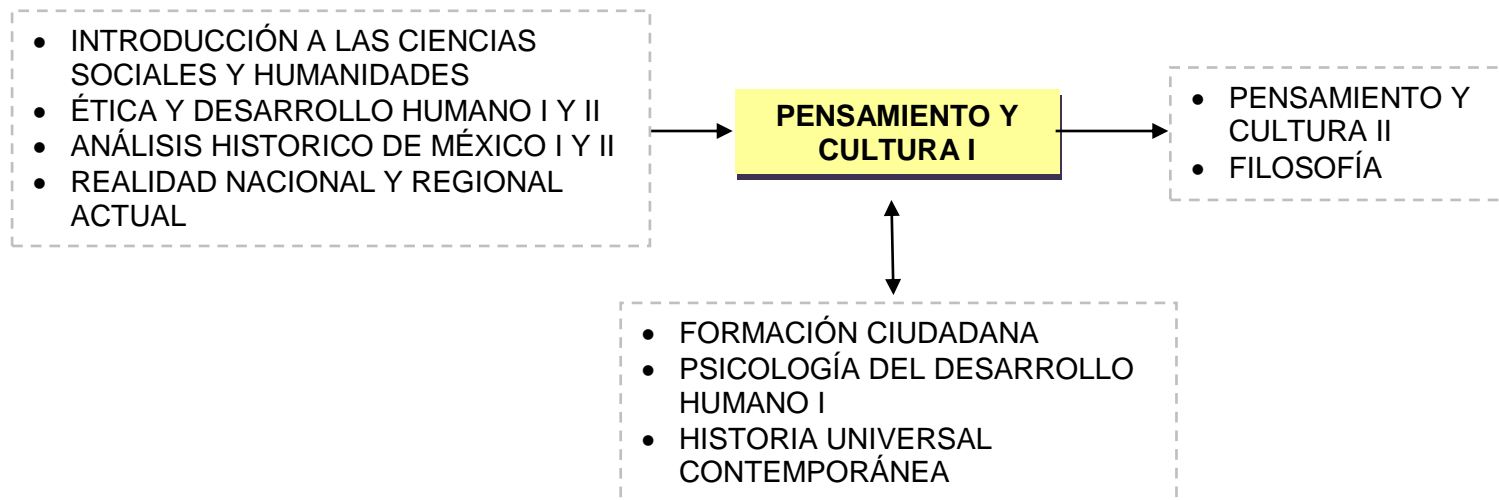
- INTRODUCCIÓN A LAS CIENCIAS SOCIALES Y HUMANIDADES
- ÉTICA Y DESARROLLO HUMANO I Y II
- ANÁLISIS HISTORICO DE MÉXICO I Y II
- REALIDAD NACIONAL Y REGIONAL ACTUAL

PENSAMIENTO Y CULTURA I

- PENSAMIENTO Y CULTURA II
- FILOSOFÍA

- FORMACIÓN CIUDADANA
- PSICOLOGÍA DEL DESARROLLO HUMANO I
- HISTORIA UNIVERSAL CONTEMPORÁNEA